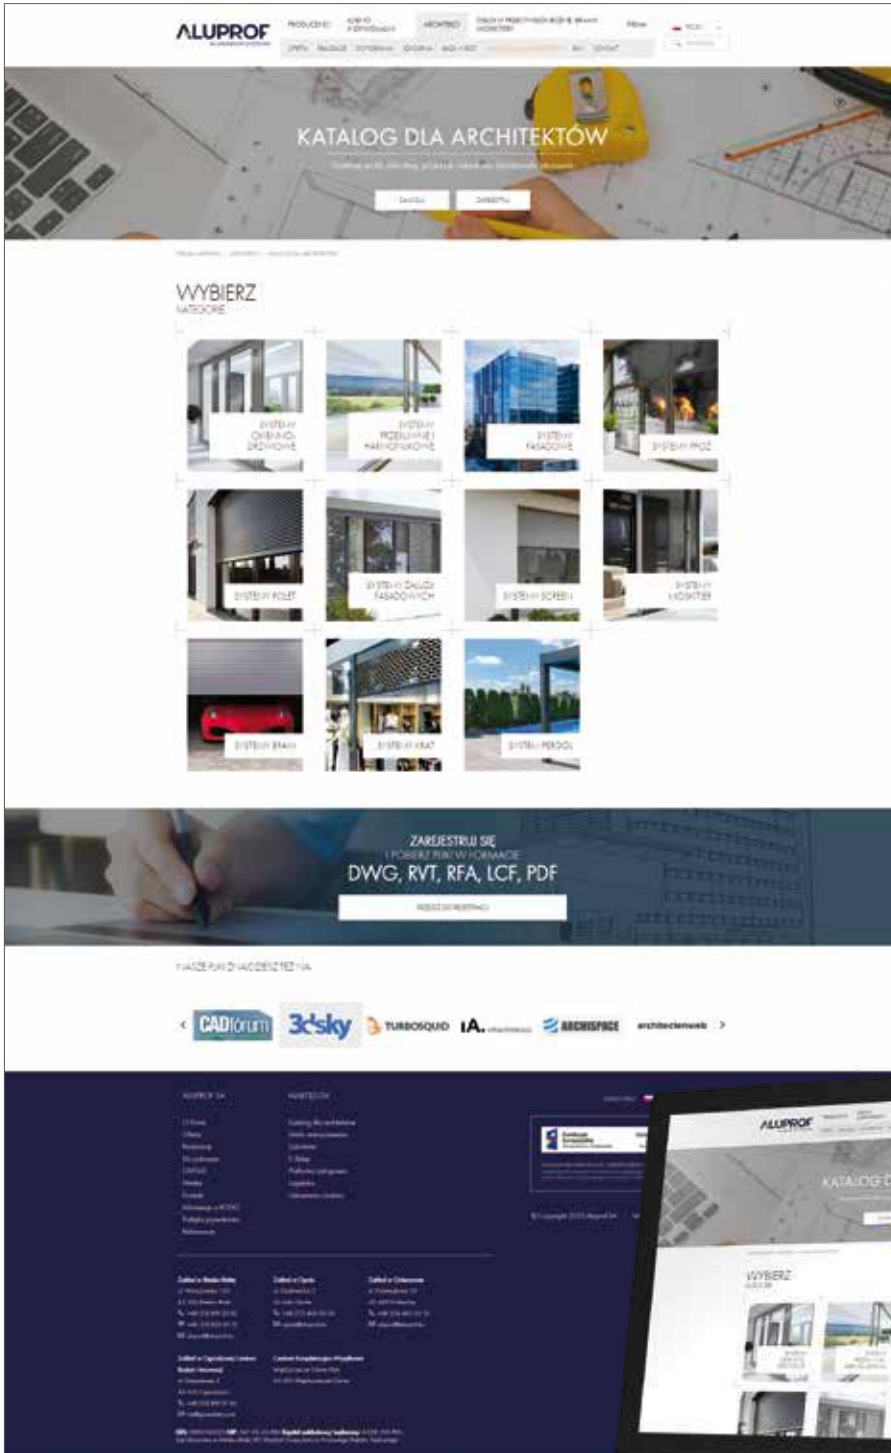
ALUPROF

PRODUCENCI ARCHITEKCI PRASA

KATALOG DLA ARCHITEKTÓW

ZALOGUJ ZAREJESTRUJ

WYBIERZ
KATEGORIE

SYSTEMY OKIENNO-DRZWIOWE

SYSTEMY PRZESUWNE I HARMONIJKOWE

SYSTEMY FASADOWE

SYSTEMY PPOŻ

SYSTEMY ROLET

SYSTEMY ŻALUZJI FASADOWYCH

SYSTEMY SCREEN

SYSTEMY MOSKITIER

SYSTEMY BRAM

SYSTEMY KRAT

SYSTEM PERGOL

ZAREJESTRUJ SIĘ
I POBIERZ PLIKI W FORMACIE
DWG, RVT, RFA, LCF, PDF

PRZEJDŹ DO REJESTRACJI

NASZE PLIKI ZNAJDZIESZ TEŻ NA

CADforum 3dsky TURBOSQUID ARCHISPACE architectenweb

ALUPROF SA ARCHITEKCI

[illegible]

ALUPROF

KATALOG D

WYBIERZ